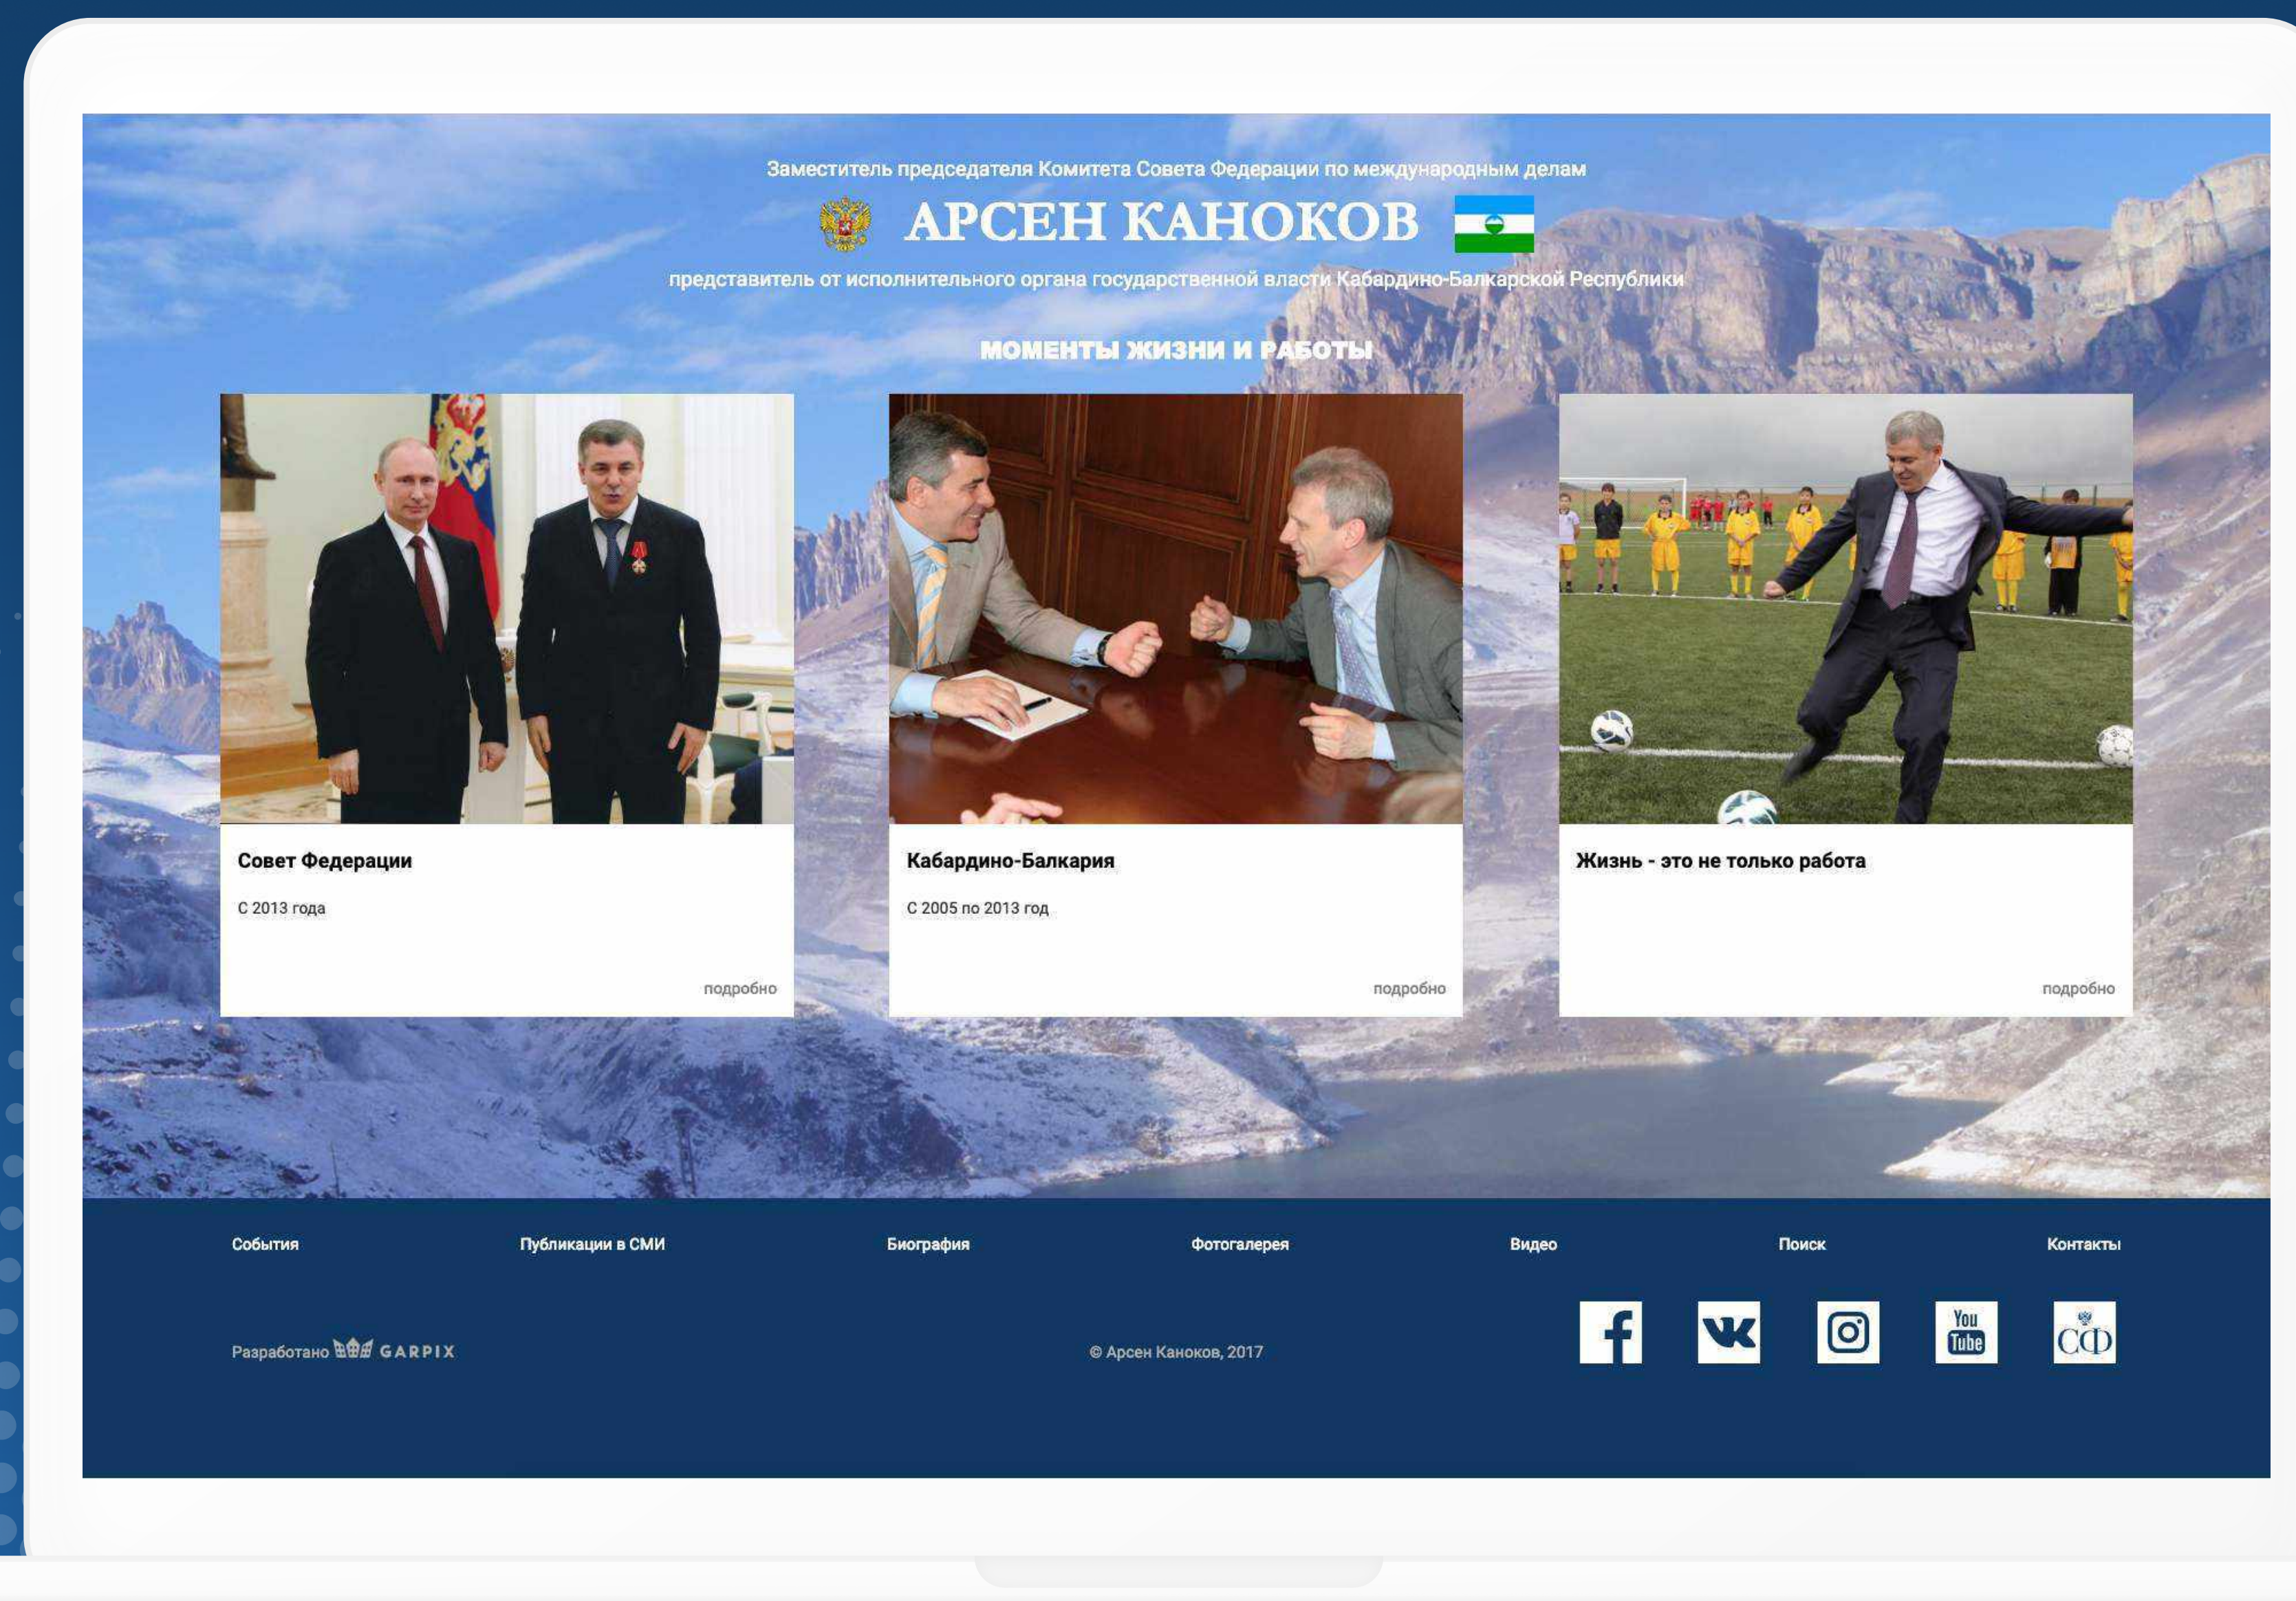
Заместитель председателя Комитета Совета Федерации по международным делам

АРСЕН КАНОКОВ

представитель от исполнительного органа государственной власти Кабардино-Балкарской Республики

МОМЕНТЫ ЖИЗНИ И РАБОТЫ

Совет Федерации

С 2013 года

подробно

Кабардино-Балкария

С 2005 по 2013 год

подробно

Жизнь - это не только работа

подробно

События Публикации в СМИ Биография Фотогалерея Видео Поиск Контакты

Разработано GARPIX

© Арсен Каноков, 2017

You Tube

СФ